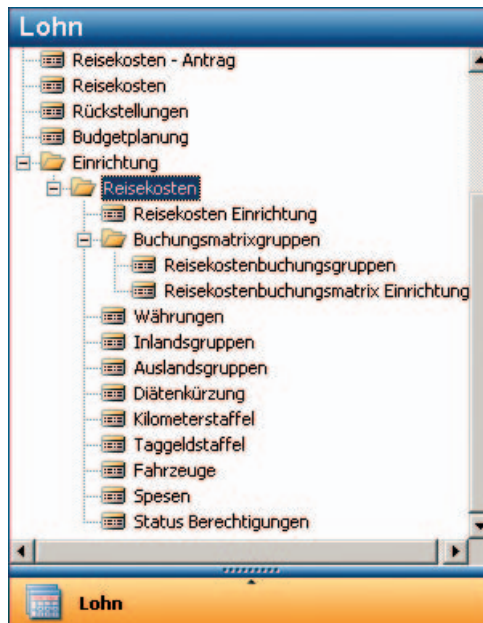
Lohn

Reisekosten - Antrag
Reisekosten
Rückstellungen
Budgetplanung
Einrichtung
Reisekosten
Reisekosten Einrichtung
Buchungsmatrixgruppen
Reisekostenbuchungsgruppen
Reisekostenbuchungsmatrix Einrichtung
Währungen
Inlandsgruppen
Auslandsgruppen
Diätenkürzung
Kilometerstaffel
Taggeldstaffel
Fahrzeuge
Spesen
Status Berechtigungen

Lohn